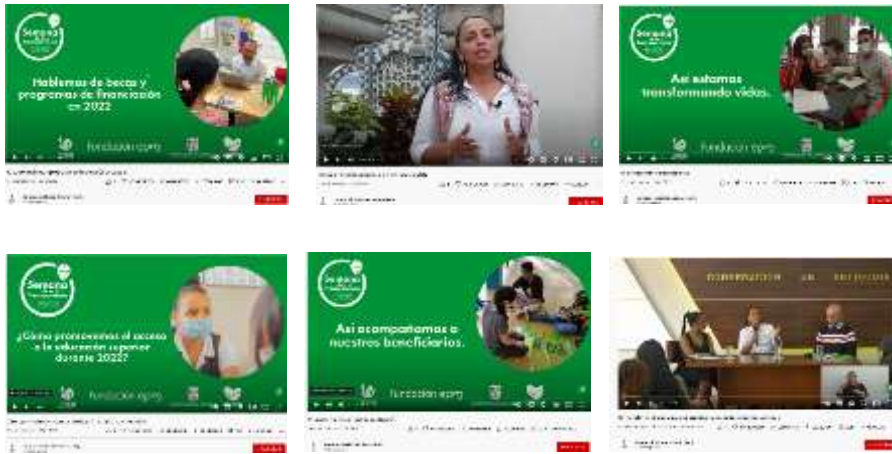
Serena

Hablemos de becas y programas de financiación en 2022

fundación epm

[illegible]

Serena

Así estamos transformando vidas.

fundación epm

Serena

¿Cómo promovemos el acceso a la educación superior durante 2022?

fundación epm

Serena

Así acompañamos a nuestros beneficiarios.

fundación epm

CORPORACIÓN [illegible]

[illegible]